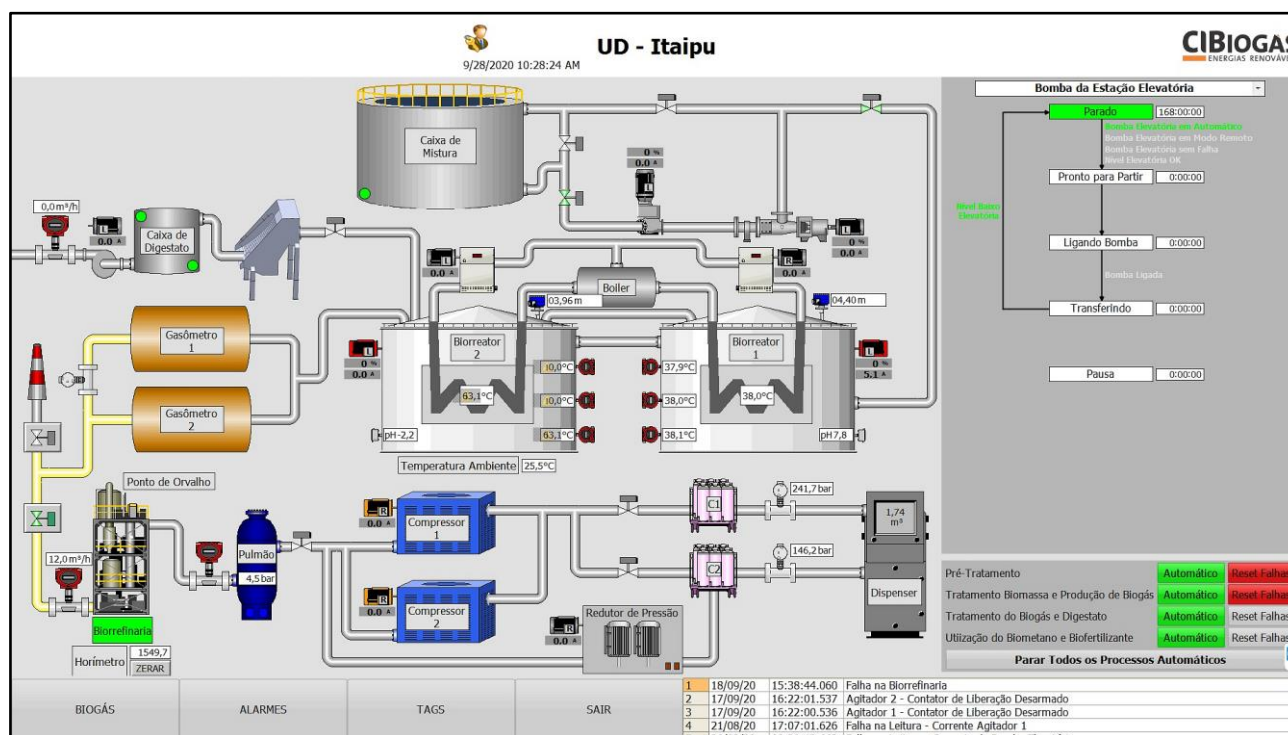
9/28/2020 10:28:24 AM

UD - Itaipu

CIBIOGAS
ENERGIAS RENOVÁV

Caixa de Mistura

0 %
0.0 A

0,0 m³/h

L
0.0 A

Caixa de Digestato

L
0.0 A

R
0 %
0.0 A

Boiler

03,96 m

04,40 m

Gasômetro 1

Gasômetro 2

L
0 %
0.0 A

Biorreator 2

Biorreator 1

L
0 %
5.1 A

10,0°C

10,0°C

63,1°C

63,1°C

37,9°C

38,0°C

38,1°C

38,0°C

pH-2,2

pH7,8

Temperatura Ambiente 25,5°C

Ponto de Orvalho

R
0.0 A

Compressor 1

C1

241,7 bar

1,74 m³

146,2 bar

C2

Dispenser

12,0 m³/h

Pulmão

4,5 bar

R
0.0 A

Compressor 2

Redutor de Pressão

R
0.0 A

Biorrefinaria

Horímetro 1549,7
ZERAR

Bomba da Estação Elevatória

Parado 168:00:00

Bomba Elevatória em Automático
Bomba Elevatória em Modo Remoto
Bomba Elevatória sem Falha
Nível Elevatória OK

Nível Baixo Elevatória

Pronto para Partir 0:00:00

Ligando Bomba 0:00:00

Bomba Ligada

Transferindo 0:00:00

Pausa 0:00:00

| | | |
|---|---|---|
| Pré-Tratamento | Automático | Reset Falhas |
| Tratamento Biomassa e Produção de Biogás | Automático | Reset Falhas |
| Tratamento do Biogás e Digestato | Automático | Reset Falhas |
| Utilização do Biometano e Biofertilizante | Automático | Reset Falhas |

Parar Todos os Processos Automáticos

BIOGÁS ALARMES TAGS SAIR

| | | | |
|---|---|---|---|
| 1 | 18/09/20 | 15:38:44.060 | Falha na Biorrefinaria |
| 2 | 17/09/20 | 16:22:01.537 | Agitador 2 - Contator de Liberação Desarmado |
| 3 | 17/09/20 | 16:22:00.536 | Agitador 1 - Contator de Liberação Desarmado |
| 4 | 21/08/20 | 17:07:01.626 | Falha na Leitura - Corrente Agitador 1 |